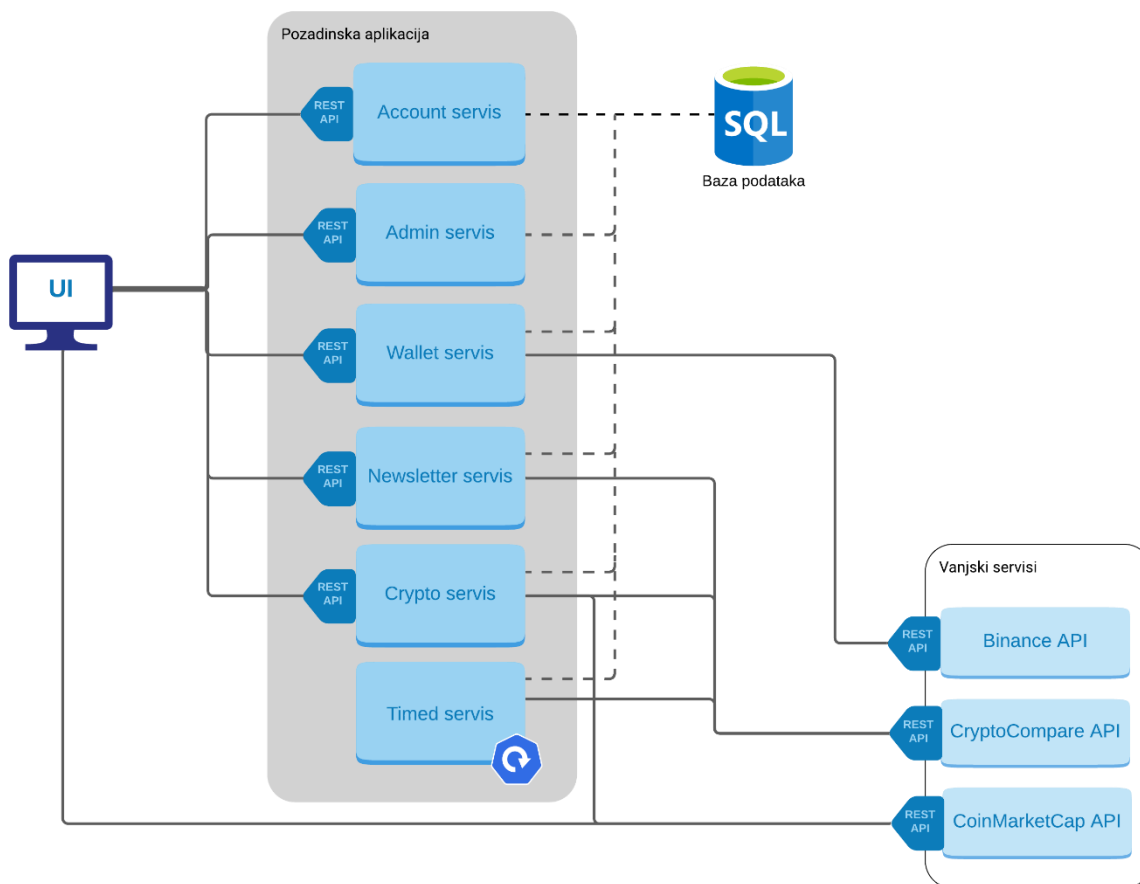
Pozadinska aplikacija

REST API
Account servis

REST API
Admin servis

REST API
Wallet servis

REST API
Newsletter servis

REST API
Crypto servis

Timed servis

SQL
Baza podataka

UI

Vanjski servisi

REST API
Binance API

REST API
CryptoCompare API

REST API
CoinMarketCap API